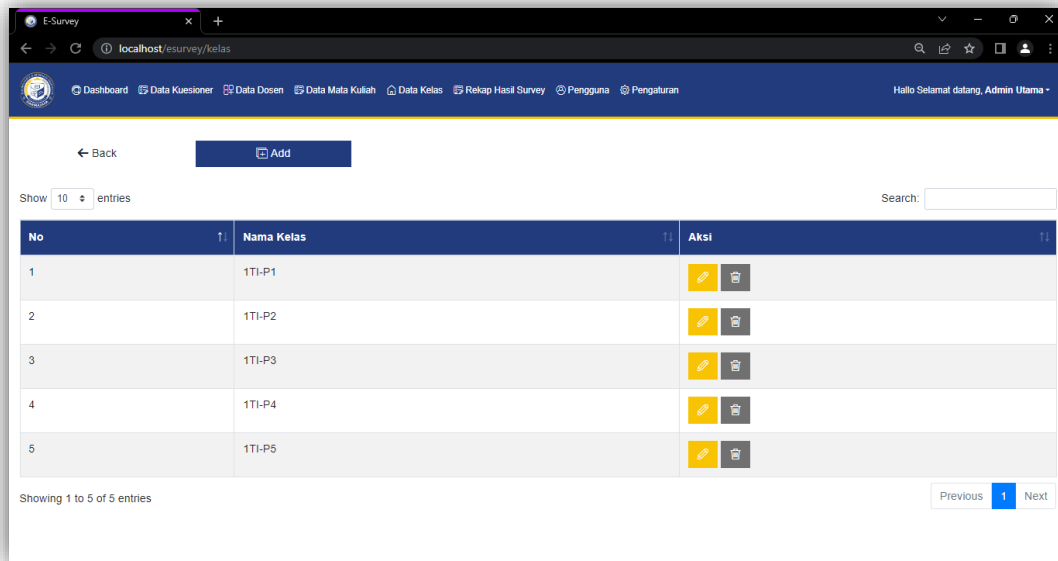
E-Survey

localhost/esurvey/kelas

Dashboard Data Kuesioner Data Dosen Data Mata Kuliah Data Kelas Rekap Hasil Survey Pengguna Pengaturan

Hallo Selamat datang, Admin Utama

← Back

Add

Show 10 entries

Search:

| No | Nama Kelas | Aksi |
|---|---|---|
| 1 | 1TI-P1 | |
| 2 | 1TI-P2 | |
| 3 | 1TI-P3 | |
| 4 | 1TI-P4 | |
| 5 | 1TI-P5 | |

Showing 1 to 5 of 5 entries

Previous 1 Next